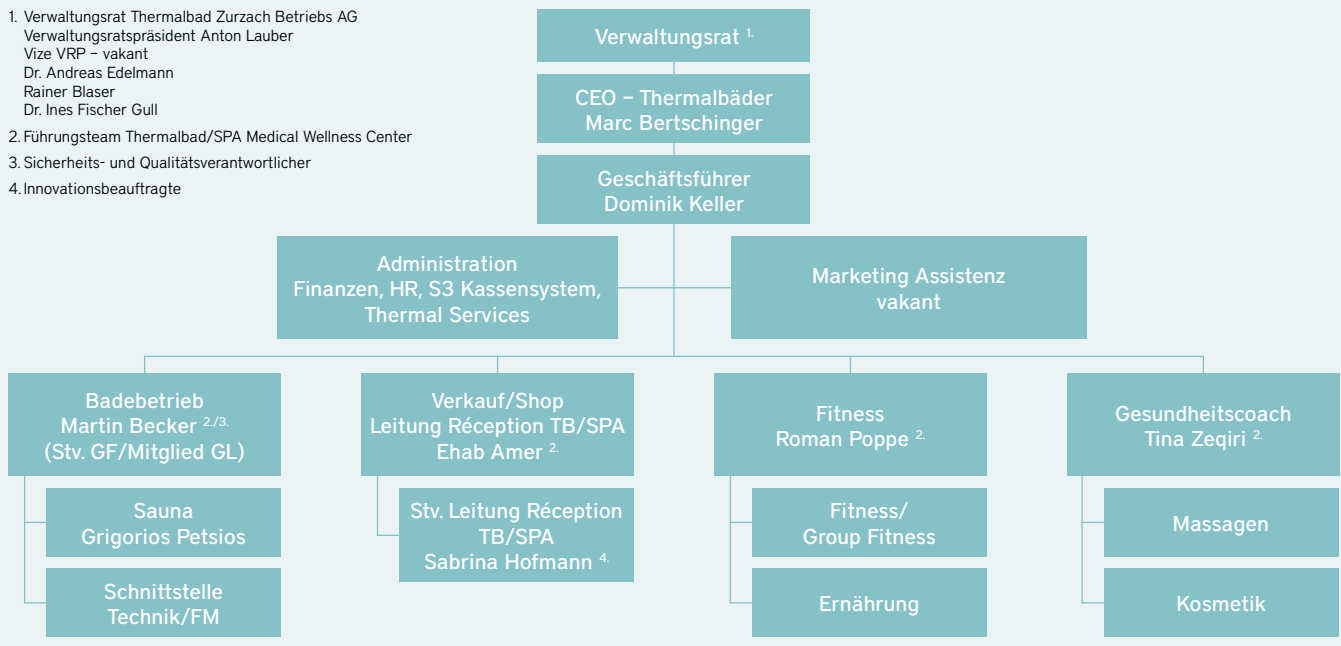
1. Verwaltungsrat Thermalbad Zurzach Betriebs AG
Verwaltungsratspräsident Anton Lauber
Vize VRP – vakant
Dr. Andreas Edelmann
Rainer Blaser
Dr. Ines Fischer Gull

2. Führungsteam Thermalbad/SPA Medical Wellness Center

3. Sicherheits- und Qualitätsverantwortlicher

4. Innovationsbeauftragte

Verwaltungsrat $^{1.}$

CEO – Thermalbäder
Marc Bertschinger

Geschäftsführer
Dominik Keller

Administration
Finanzen, HR, S3 Kassensystem, Thermal Services

Marketing Assistenz
vakant

Badebetrieb
Martin Becker $^{2./3.}$
(Stv. GF/Mitglied GL)

Sauna
Grigorios Petsios

Schnittstelle
Technik/FM

Verkauf/Shop
Leitung Réception TB/SPA
Ehab Amer $^{2.}$

Stv. Leitung Réception TB/SPA
Sabrina Hofmann $^{4.}$

Fitness
Roman Poppe $^{2.}$

Fitness/
Group Fitness

Ernährung

Gesundheitscoach
Tina Zeqiri $^{2.}$

Massagen

Kosmetik